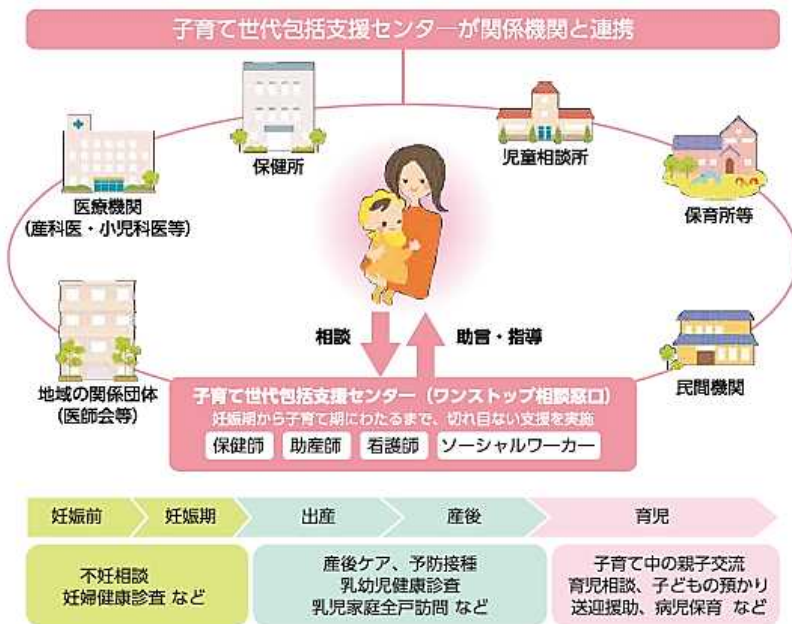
子育て世代包括支援センターが関係機関と連携

保健所

児童相談所

医療機関
(産科医・小児科医等)

保育所等

地域の関係団体
(医師会等)

民間機関

相談

助言・指導

子育て世代包括支援センター(ワンストップ相談窓口)
妊娠期から子育て期にわたるまで、切れ目ない支援を実施

保健師　助産師　看護師　ソーシャルワーカー

妊娠前　妊娠期　出産　産後　育児

不妊相談
妊婦健康診査 など

産後ケア、予防接種
乳幼児健康診査
乳児家庭全戸訪問 など

子育て中の親子交流
育児相談、子どもの預かり
送迎援助、病児保育 など